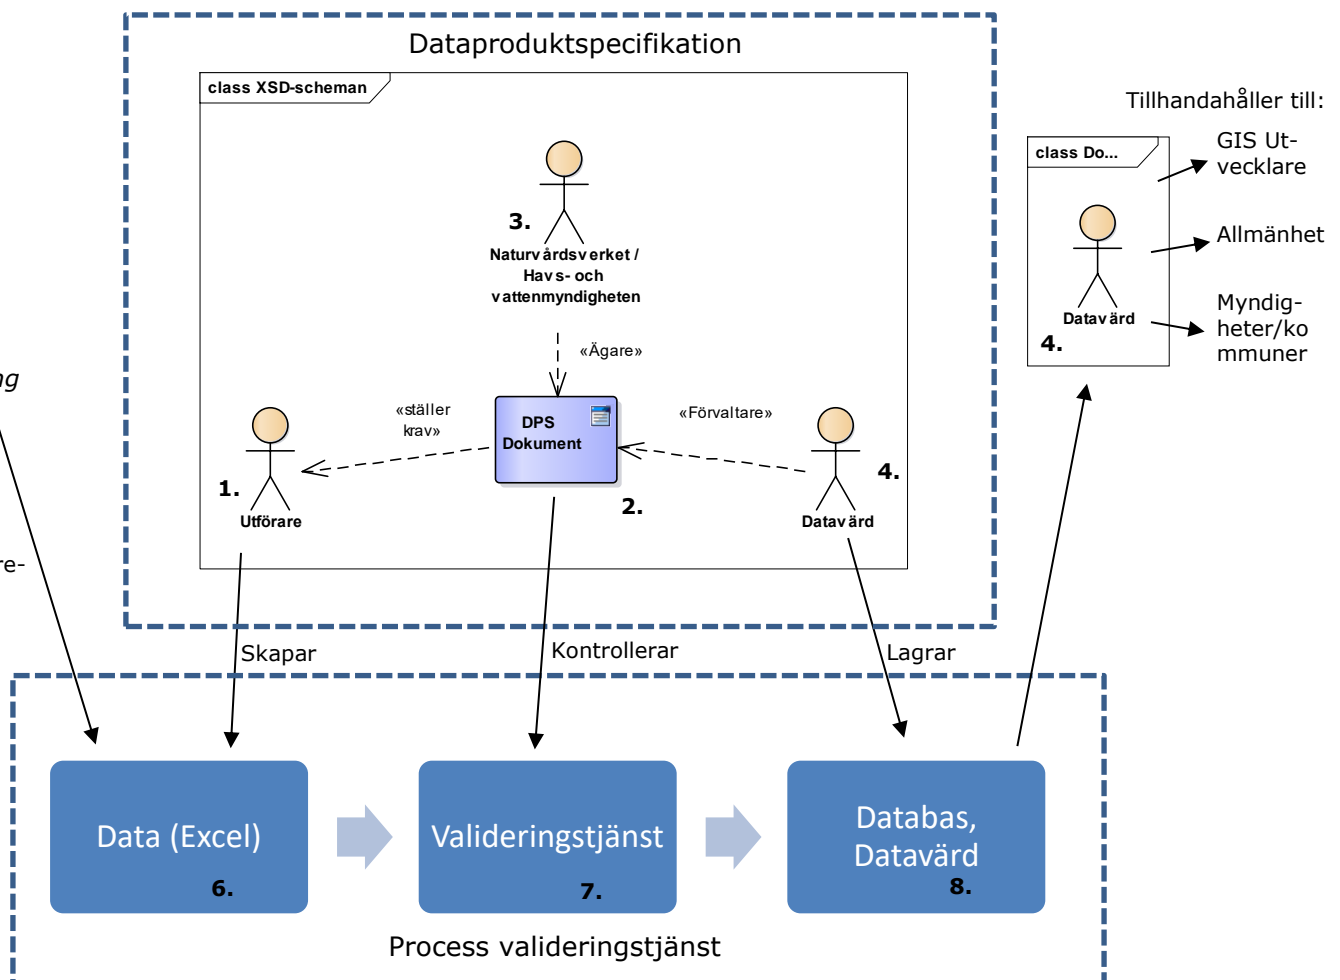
Dataproduktspecifikation

class XSD-scheman

3.

Naturvårdsverket / Havs- och vattenmyndigheten

«Ägare»

«ställer krav»

DPS Dokument

«Förvaltare»

1.

Utförare

2.

4.

Datavärd

Tillhandahåller till:

class Do...

GIS Utvecklare

Allmänhet

Datavärd

4.

Myndigheter/kommuner

ng

re-

Skapar

Kontrollerar

Lagrar

Data (Excel)

6.

Valideringstjänst

7.

Databas, Datavärd

8.

Process valideringstjänst